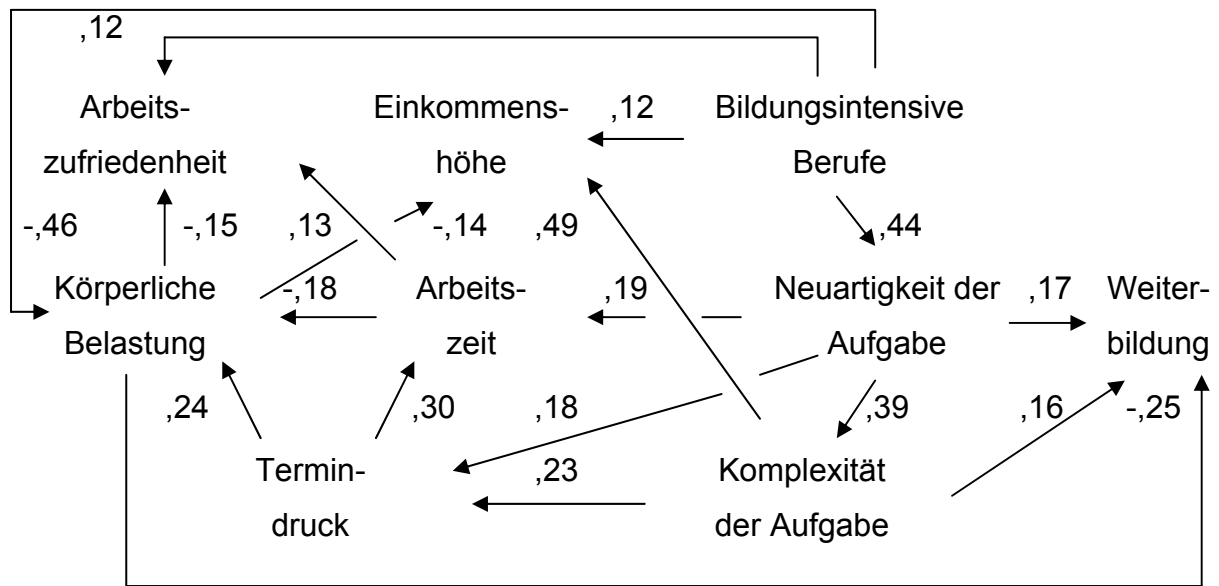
,12

Arbeitszufriedenheit

Einkommenshöhe

,12

Bildungsintensive Berufe

-,46

-,15

,13

-,14

,49

,44

Körperliche Belastung

-,18

Arbeitszeit

,19

Neuartigkeit der Aufgabe

,17

Weiterbildung

,24

,30

,18

,39

,16

-,25

Termindruck

,23

Komplexität der Aufgabe